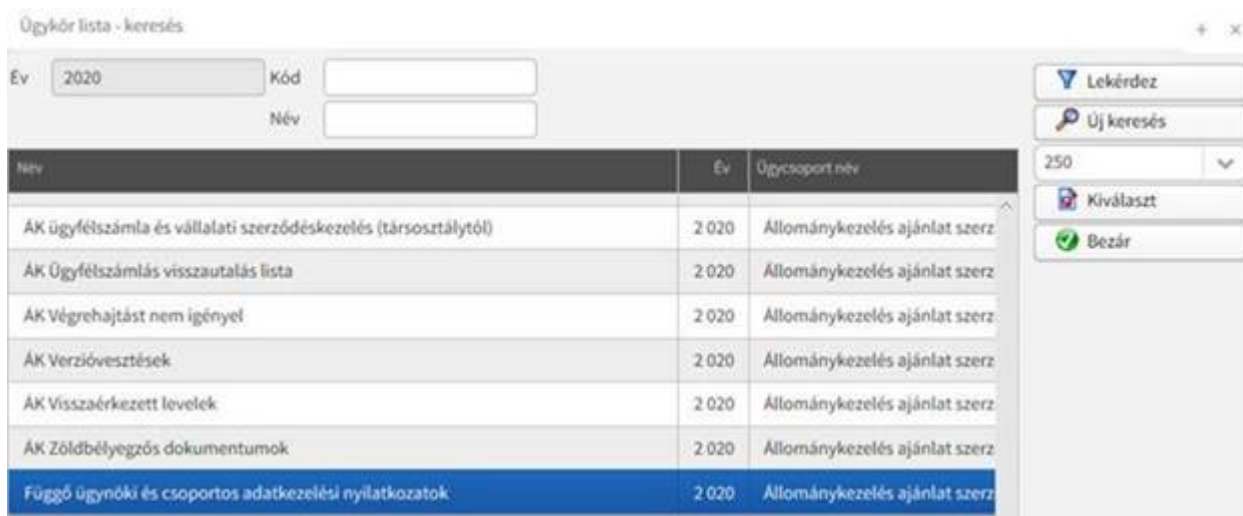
Ügykör lista - keresés

+ ×

Év 2020 Kód

Név

Lekérdez

Új keresés

250

Kiválaszt

Bezár

| Név | Év | Ügycsoport név |
|---|---|---|
| ÁK ügyfélszámla és vállalati szerződéskezelés (társosztálytól) | 2 020 | Állománykezelés ajánlat szerz |
| ÁK Ügyfélszámlás visszautalás lista | 2 020 | Állománykezelés ajánlat szerz |
| ÁK Végrehajtást nem igényel | 2 020 | Állománykezelés ajánlat szerz |
| ÁK Verzióvesztések | 2 020 | Állománykezelés ajánlat szerz |
| ÁK Visszaérkezett levelek | 2 020 | Állománykezelés ajánlat szerz |
| ÁK Zöldbélyegzős dokumentumok | 2 020 | Állománykezelés ajánlat szerz |
| Függő ügynöki és csoportos adatkezelési nyilatkozatok | 2 020 | Állománykezelés ajánlat szerz |